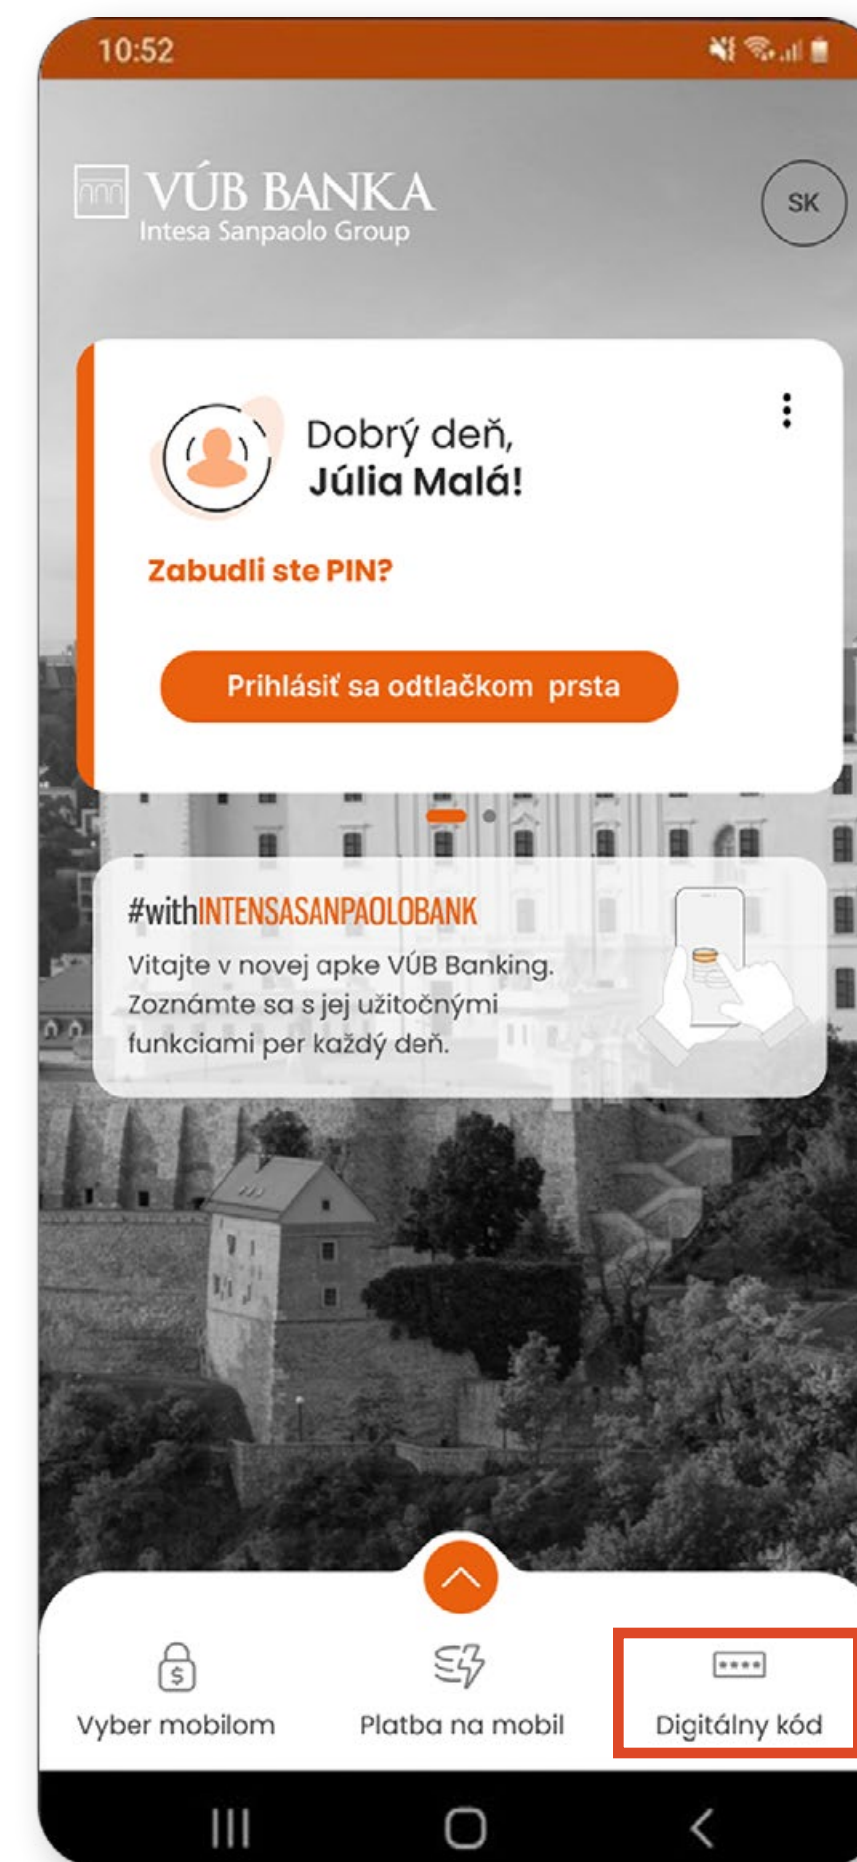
10:52

VÚB BANKA
Intesa Sanpaolo Group

SK

Dobrý deň,
Júlia Malá!

Zabudli ste PIN?

Prihlásiť sa odtlačkom prsta

#withINTENSASANPAOLOBANK
Vitajte v novej apke VÚB Banking. Zoznámte sa s jej užitočnými funkciami per každý deň.

Vyber mobilom

Platba na mobil

Digitálny kód